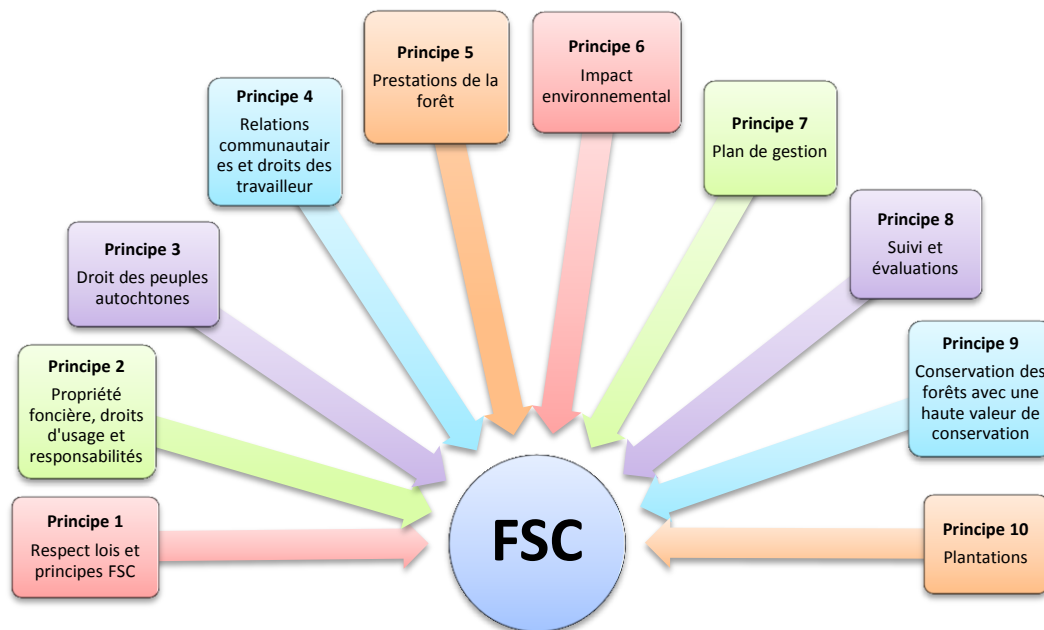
Principe 5
Prestations de la forêt

Principe 6
Impact environnemental

Principe 4
Relations communautaires et droits des travailleur

Principe 7
Plan de gestion

Principe 3
Droit des peuples autochtones

Principe 8
Suivi et évaluations

Principe 2
Propriété foncière, droits d'usage et responsabilités

Principe 9
Conservation des forêts avec une haute valeur de conservation

Principe 1
Respect lois et principes FSC

FSC

Principe 10
Plantations